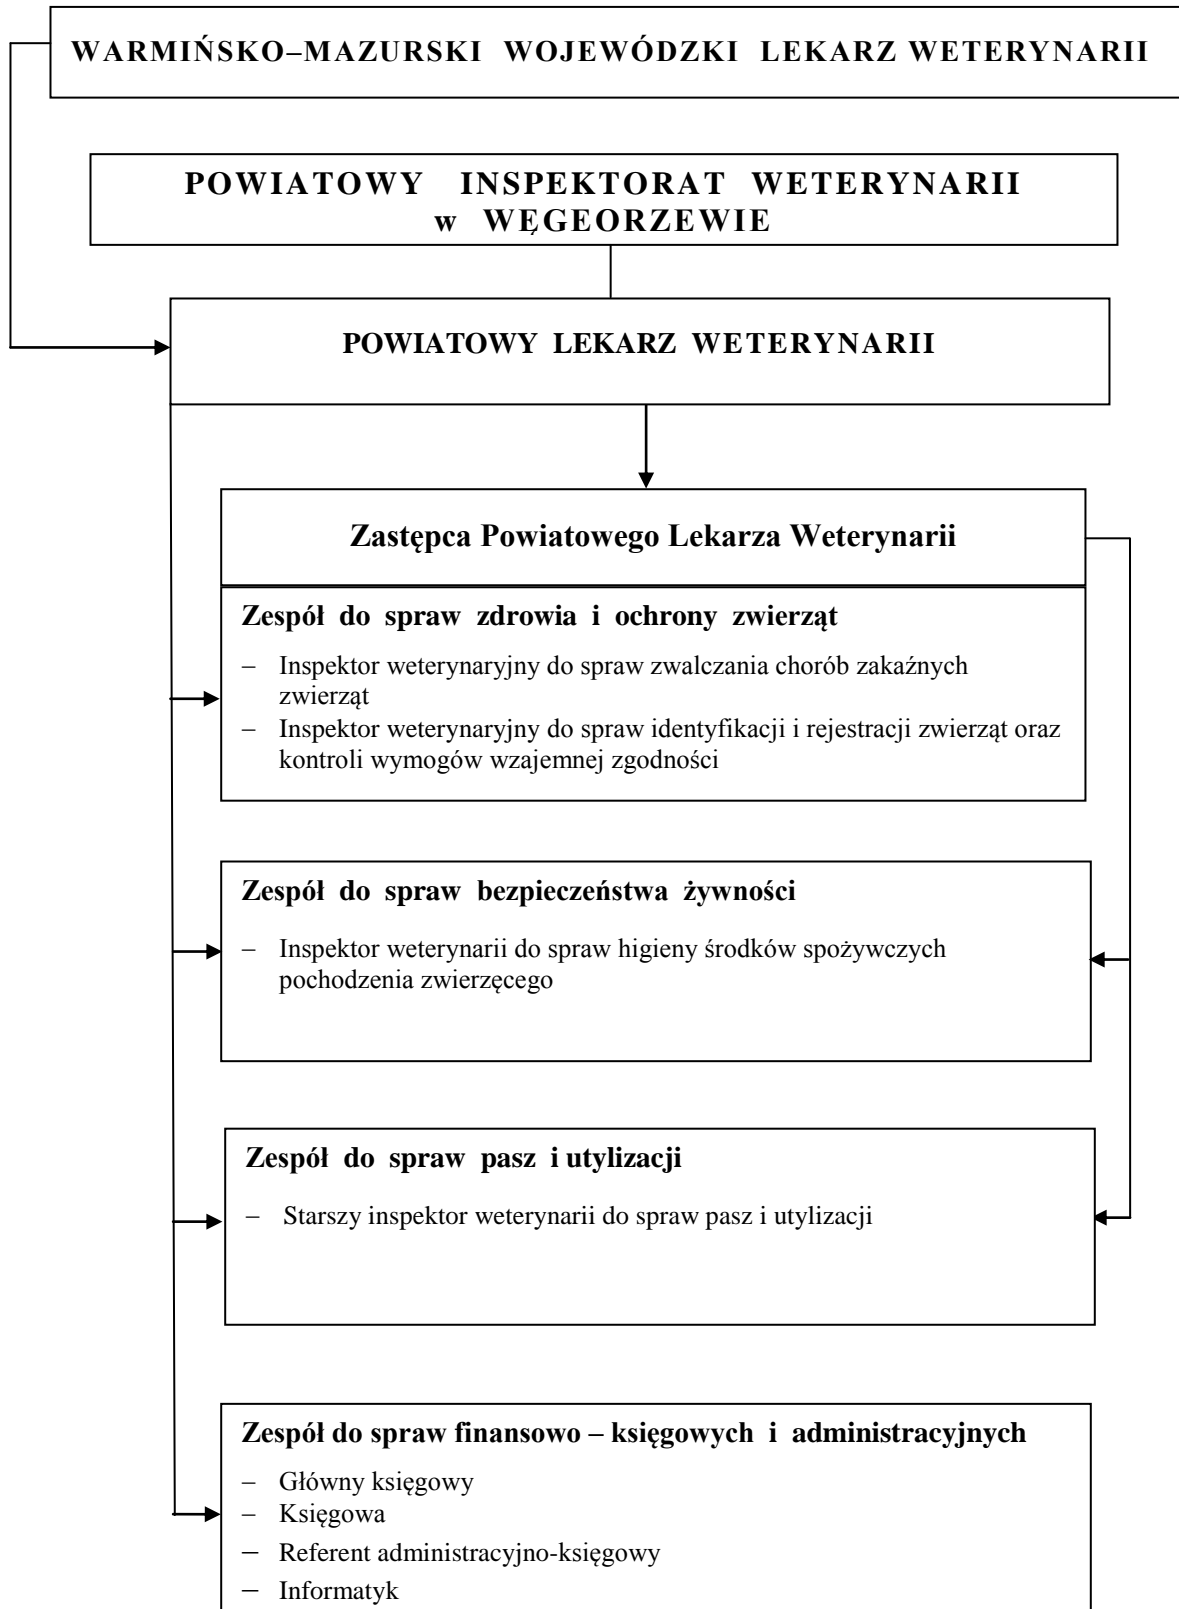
WARMIŃSKO–MAZURSKI WOJEWÓDZKI LEKARZ WETERYNARII

POWIATOWY INSPEKTORAT WETERYNARII w WĘGEORZEWIE

POWIATOWY LEKARZ WETERYNARII

Zastępca Powiatowego Lekarza Weterynarii

Zespół do spraw zdrowia i ochrony zwierząt

– Inspektor weterynaryjny do spraw zwalczania chorób zakaźnych zwierząt
– Inspektor weterynaryjny do spraw identyfikacji i rejestracji zwierząt oraz kontroli wymogów wzajemnej zgodności

Zespół do spraw bezpieczeństwa żywności

– Inspektor weterynarii do spraw higieny środków spożywczych pochodzenia zwierzęcego

Zespół do spraw pasz i utylizacji

– Starszy inspektor weterynarii do spraw pasz i utylizacji

Zespół do spraw finansowo – księgowych i administracyjnych

– Główny księgowy
– Księgowa
– Referent administracyjno-księgowy
– Informatyk